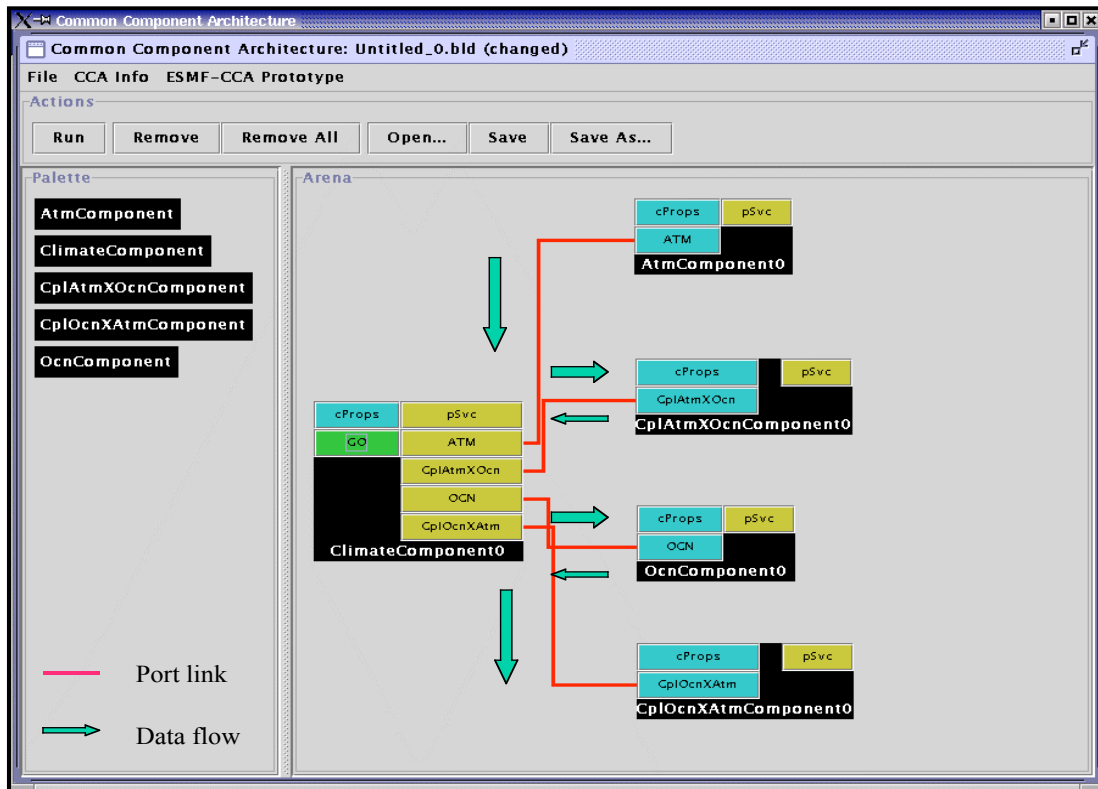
Common Component Architecture

Common Component Architecture: Untitled_0.bld (changed)

File CCA Info ESMF-CCA Prototype

Actions

Run Remove Remove All Open... Save Save As...

Palette

AtmComponent

ClimateComponent

CplAtmXOcnComponent

CplOcnXAtmComponent

OcnComponent

Arena

cProps pSvc
ATM
AtmComponent0

cProps pSvc
CplAtmXOcn
CplAtmXOcnComponent0

cProps pSvc
GO ATM
CplAtmXOcn
OCN
CplOcnXAtm
ClimateComponent0

cProps pSvc
OCN
OcnComponent0

cProps pSvc
CplOcnXAtm
CplOcnXAtmComponent0

Port link

Data flow